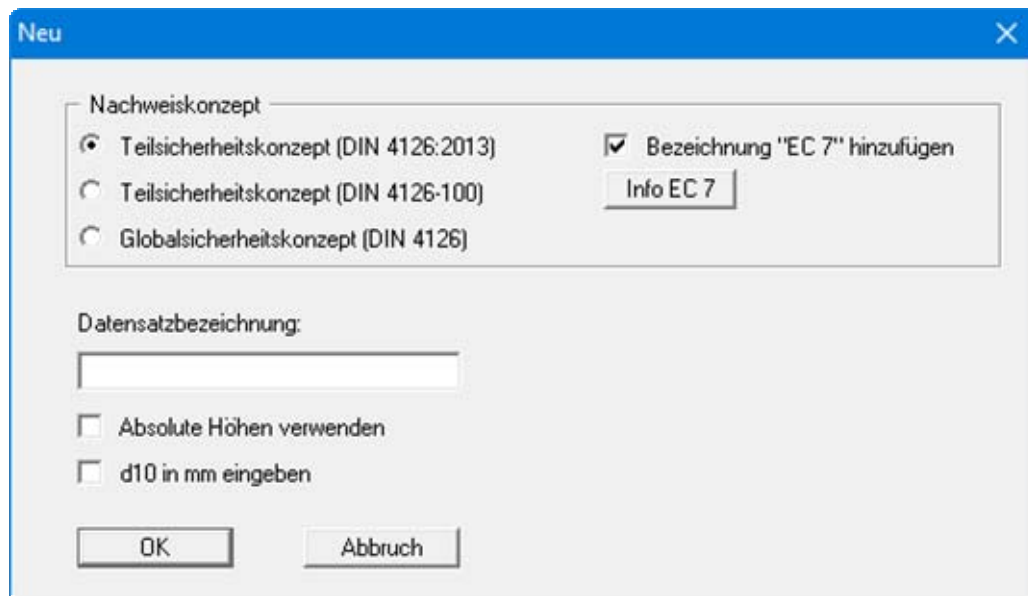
Neu

Nachweiskonzept

Teilsicherheitskonzept (DIN 4126:2013)

Teilsicherheitskonzept (DIN 4126-100)

Globalsicherheitskonzept (DIN 4126)

Bezeichnung "EC 7" hinzufügen

Info EC 7

Datensatzbezeichnung:

Absolute Höhen verwenden

d10 in mm eingeben

OK

Abbruch